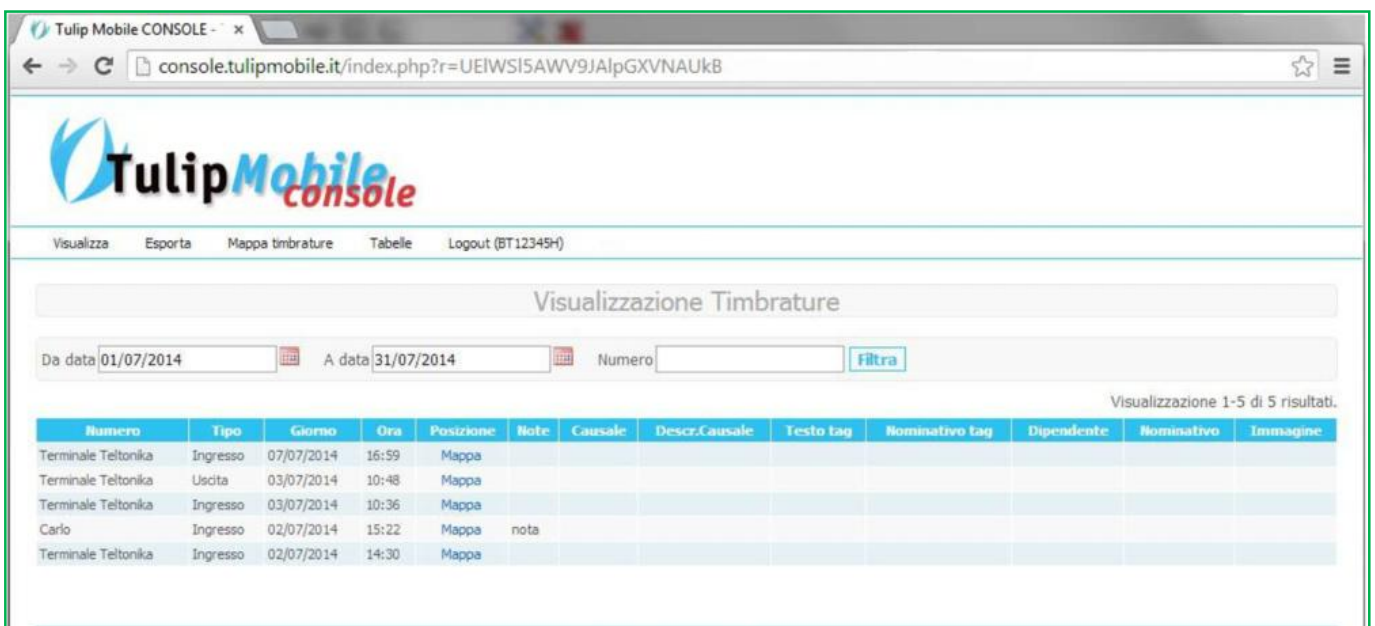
Tulip Mobile CONSOLE - ×

console.tulipmobile.it/index.php?r=UElWSl5AWV9JAlpGXVNAUkB

TulipMobile console

Visualizza Esporta Mappa timbrature Tabelle Logout (BT12345H)

Visualizzazione Timbrature

Da data 01/07/2014 A data 31/07/2014 Numero Filtra

Visualizzazione 1-5 di 5 risultati.

| Numero | Tipo | Giorno | Ora | Posizione | Note | Causale | Descr.Causale | Testo tag | Nominativo tag | Dipendente | Nominativo | Immagine |
|---|---|---|---|---|---|---|---|---|---|---|---|---|
| Terminale Teltonika | Ingresso | 07/07/2014 | 16:59 | Mappa | | | | | | | | |
| Terminale Teltonika | Uscita | 03/07/2014 | 10:48 | Mappa | | | | | | | | |
| Terminale Teltonika | Ingresso | 03/07/2014 | 10:36 | Mappa | | | | | | | | |
| Carlo | Ingresso | 02/07/2014 | 15:22 | Mappa | nota | | | | | | | |
| Terminale Teltonika | Ingresso | 02/07/2014 | 14:30 | Mappa | | | | | | | | |